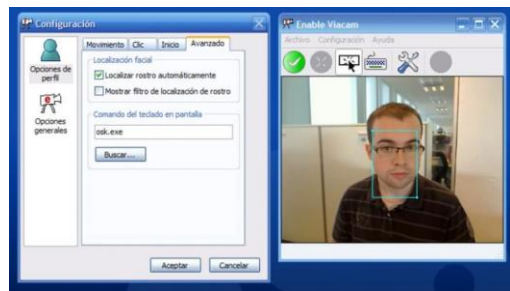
Configuración

Opciones de perfil

Opciones generales

Movimiento | Clic | Inicio | Avanzado

Localización facial

Localizar rostro automáticamente

Mostrar filtro de localización de rostro

Comando del teclado en pantalla

osk.exe

Buscar...

Aceptar | Cancelar

Enable Viacam

Archivo | Configuración | Ayuda